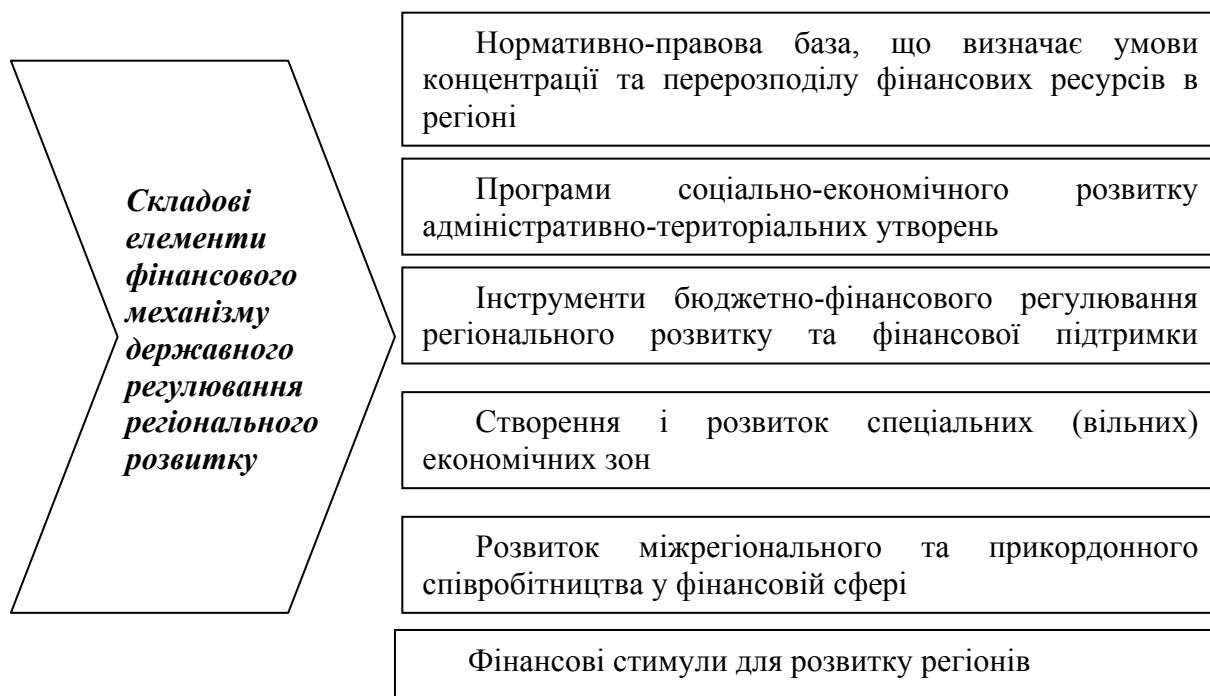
Складові елементи фінансового механізму державного регулювання регіонального розвитку

Нормативно-правова база, що визначає умови концентрації та перерозподілу фінансових ресурсів в регіоні

Програми соціально-економічного розвитку адміністративно-територіальних утворень

Інструменти бюджетно-фінансового регулювання регіонального розвитку та фінансової підтримки

Створення і розвиток спеціальних (вільних) економічних зон

Розвиток міжрегіонального та прикордонного співробітництва у фінансовій сфері

Фінансові стимули для розвитку регіонів